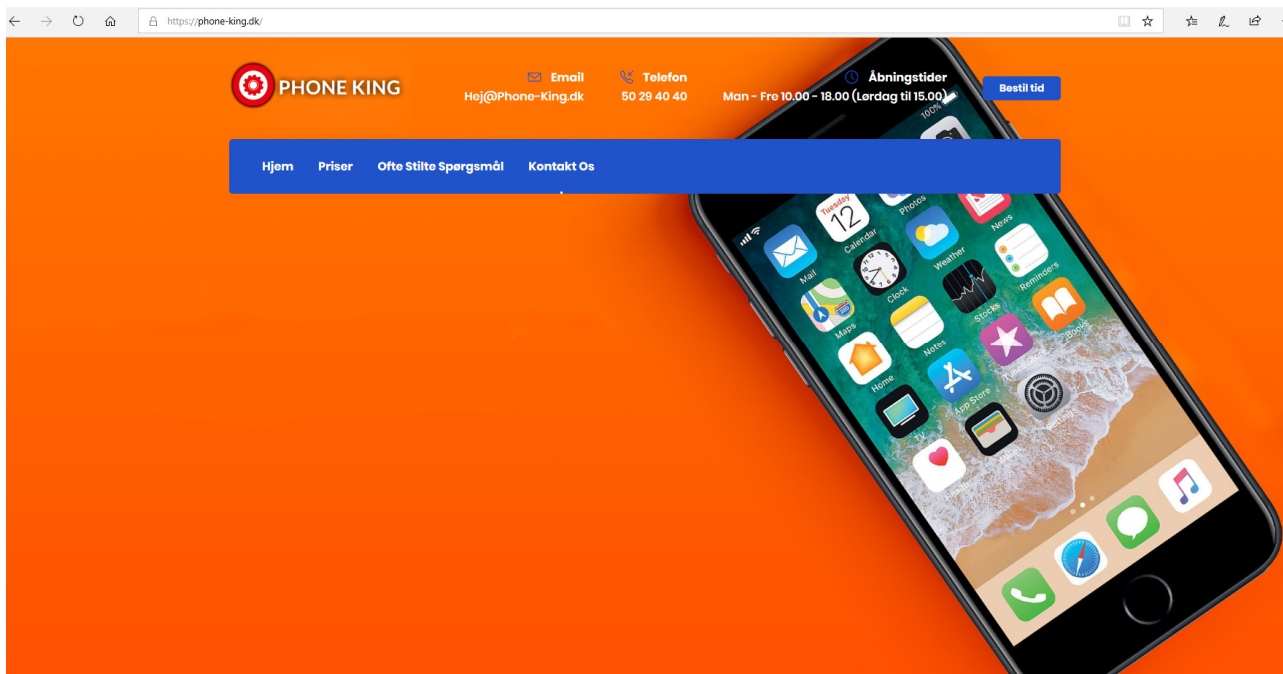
https://phone-king.dk/

PHONE KING

Email
Hej@Phone-King.dk

Telefon
50 29 40 40

Åbningstider
Man - Fre 10.00 - 18.00 (Lørdag til 15.00)

Bestil tid

Hjem Priser Ofte Stilte Spørgsmål Kontakt Os

100%

Tuesday 12
Calendar
Photos
News
Mail
Clock
Weather
Reminders
Maps
Stocks
Notes
Books
Home
App Store
TV
Settings